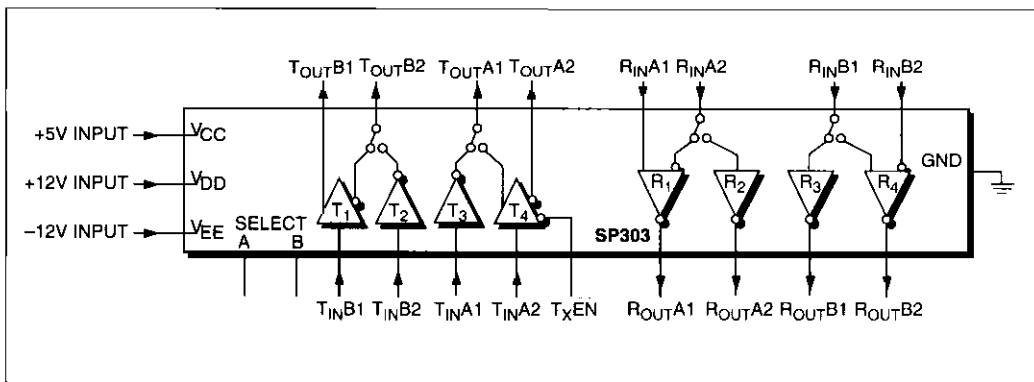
$T_{OUT}B1$ $T_{OUT}B2$ $T_{OUT}A1$ $T_{OUT}A2$ $R_{IN}A1$ $R_{IN}A2$ $R_{IN}B1$ $R_{IN}B2$

+5V INPUT $V_{CC}$

+12V INPUT $V_{DD}$

−12V INPUT $V_{EE}$

GND

SELECT
A B

$T_1$ $T_2$ $T_3$ $T_4$

$R_1$ $R_2$ $R_3$ $R_4$

SP303

$T_{IN}B1$ $T_{IN}B2$ $T_{IN}A1$ $T_{IN}A2$ $T_X\overline{EN}$ $R_{OUT}A1$ $R_{OUT}A2$ $R_{OUT}B1$ $R_{OUT}B2$